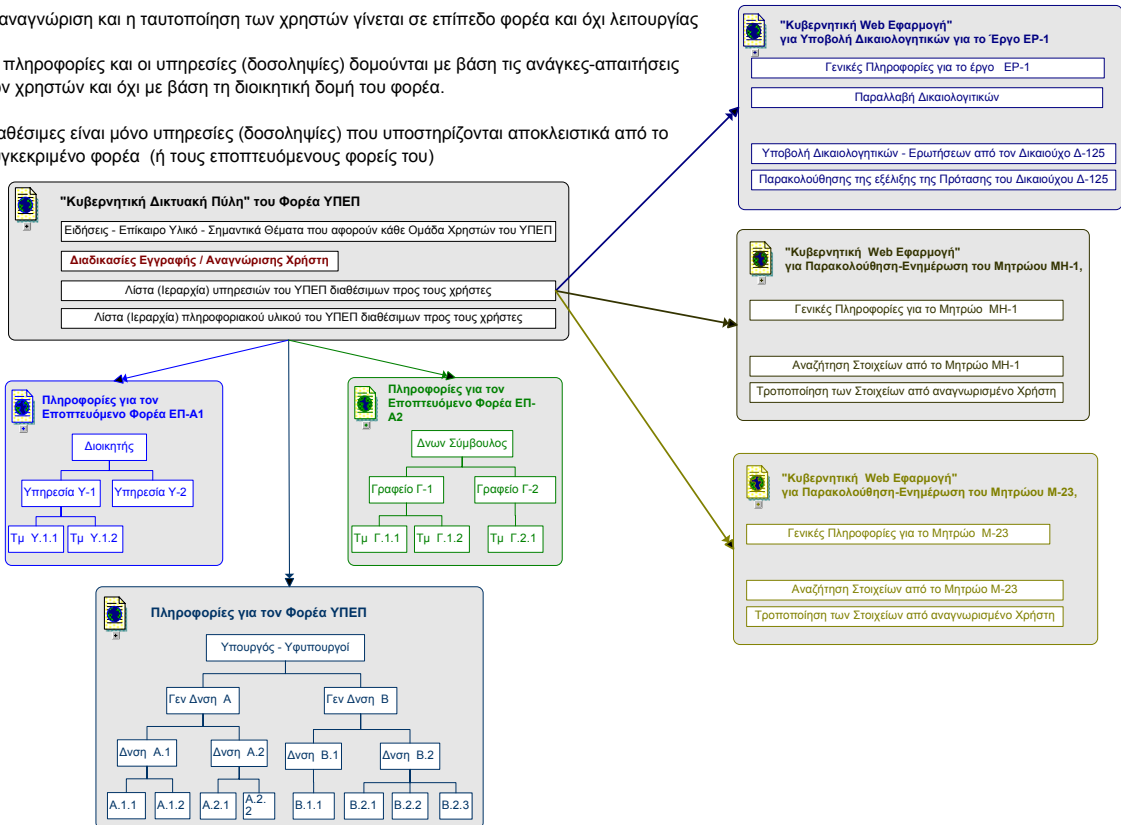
αναγνώριση και η ταυτοποίηση των χρηστών γίνεται σε επίπεδο φορέα και όχι λειτουργίας

πληροφορίες και οι υπηρεσίες (δοσοληψίες) δομούνται με βάση τις ανάγκες-απαιτήσεις ον χρηστών και όχι με βάση τη διοικητική δομή του φορέα.

αθέσιμες είναι μόνο υπηρεσίες (δοσοληψίες) που υποστηρίζονται αποκλειστικά από το γκεκριμένο φορέα (ή τους εποπτευόμενους φορείς του)

"Κυβερνητική Δικτυακή Πύλη" του Φορέα ΥΠΕΠ

Ειδήσεις - Επίκαιρο Υλικό - Σημαντικά Θέματα που αφορούν κάθε Ομάδα Χρηστών του ΥΠΕΠ

Διαδικασίες Εγγραφής / Αναγνώρισης Χρήστη

Λίστα (Ιεραρχία) υπηρεσιών του ΥΠΕΠ διαθέσιμων προς τους χρήστες

Λίστα (Ιεραρχία) πληροφοριακού υλικού του ΥΠΕΠ διαθέσιμων προς τους χρήστες

"Κυβερνητική Web Εφαρμογή" για Υποβολή Δικαιολογητικών για το Έργο ΕΡ-1

Γενικές Πληροφορίες για το έργο ΕΡ-1

Παραλλαβή Δικαιολογητικών

Υποβολή Δικαιολογητικών - Ερωτήσεων από τον Δικαιούχο Δ-125

Παρακολούθησης της εξέλιξης της Πρότασης του Δικαιούχου Δ-125

"Κυβερνητική Web Εφαρμογή" για Παρακολούθηση-Ενημέρωση του Μητρώου ΜΗ-1,

Γενικές Πληροφορίες για το Μητρώο ΜΗ-1

Αναζήτηση Στοιχείων από το Μητρώο ΜΗ-1

Τροποποίηση των Στοιχείων από αναγνωρισμένο Χρήστη

"Κυβερνητική Web Εφαρμογή" για Παρακολούθηση-Ενημέρωση του Μητρώου Μ-23,

Γενικές Πληροφορίες για το Μητρώο Μ-23

Αναζήτηση Στοιχείων από το Μητρώο Μ-23

Τροποποίηση των Στοιχείων από αναγνωρισμένο Χρήστη

Πληροφορίες για τον Εποπτευόμενο Φορέα ΕΠ-Α1

Διοικητής

Υπηρεσία Υ-1

Υπηρεσία Υ-2

Τμ Υ.1.1

Τμ Υ.1.2

Πληροφορίες για τον Εποπτευόμενο Φορέα ΕΠ-Α2

Δνων Σύμβουλος

Γραφείο Γ-1

Γραφείο Γ-2

Τμ Γ.1.1

Τμ Γ.1.2

Τμ Γ.2.1

Πληροφορίες για τον Φορέα ΥΠΕΠ

Υπουργός - Υφυπουργοί

Γεν Δνση Α

Γεν Δνση Β

Δνση Α.1

Δνση Α.2

Δνση Β.1

Δνση Β.2

Α.1.1

Α.1.2

Α.2.1

Α.2.2

Β.1.1

Β.2.1

Β.2.2

Β.2.3